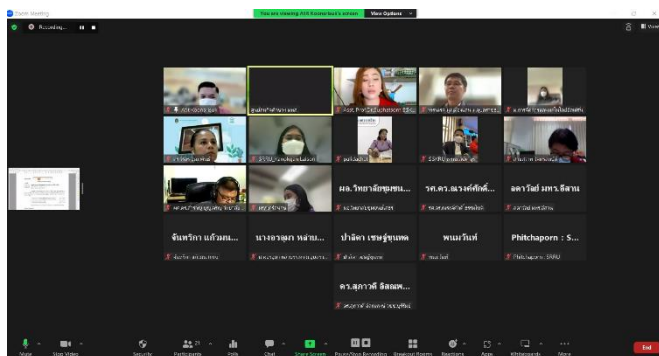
Zoom Meeting

You are viewing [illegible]'s screen View Options

Recording...

View

ผศ.วิทยาลัยชุมชน...

รศ.ดร.ณรงค์ศักดิ์...

อดิวัลย์ มหา.ธีลาน

จันทริกา แก้วมน...

นางอาลุภา หล่ามา...

ปาลิดา เชษฐ์ขุนทด

พนมวันท์

Phitchaporn : S...

ดร.สุภาวดี ลิลมพ...

Phitchaporn_SRRU

Unmute Start Video Security Participants Polls Chat Share Screen Pause/Stop Recording Breakout Rooms Reactions Apps Whiteboards More End